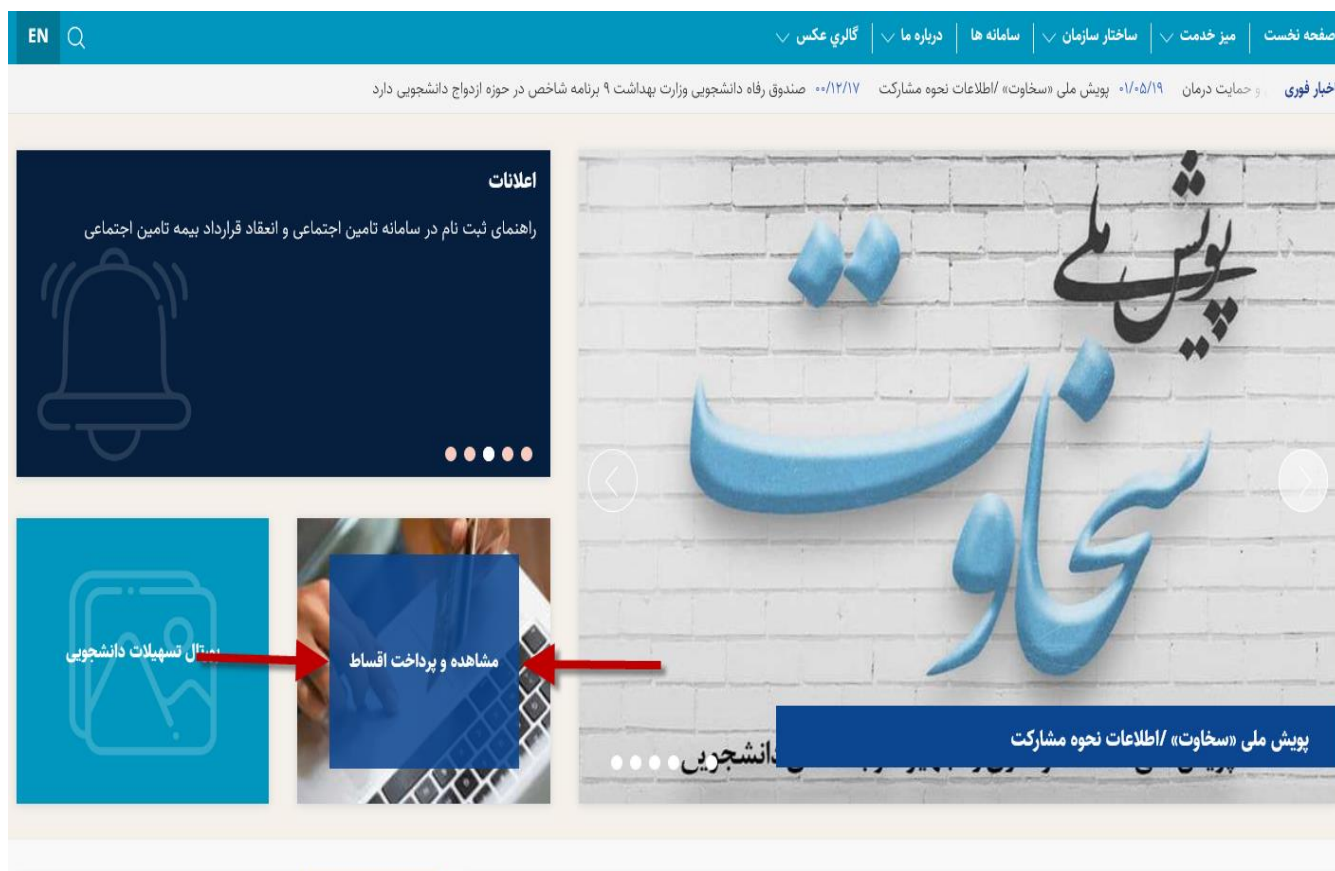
صفحه نخست | میز خدمت | ساختار سازمان | سامانه ها | درباره ما | گالري عكس
EN

خبار فوری و حمایت درمان ۰۱/۰۵/۱۹ پویش ملی «سخاوت» /اطلاعات نحوه مشارکت ۰۰/۱۲/۱۷ صندوق رفاه دانشجویی وزارت بهداشت ۹ برنامه شاخص در حوزه ازدواج دانشجویی دارد

اعلانات
راهنمای ثبت نام در سامانه تامین اجتماعی و انعقاد قرارداد بیمه تامین اجتماعی

پویش ملی
سخاوت

پویش ملی «سخاوت» /اطلاعات نحوه مشارکت

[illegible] دانشجویی

مشاهده و پرداخت اقساط

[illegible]تال تسهیلات دانشجویی